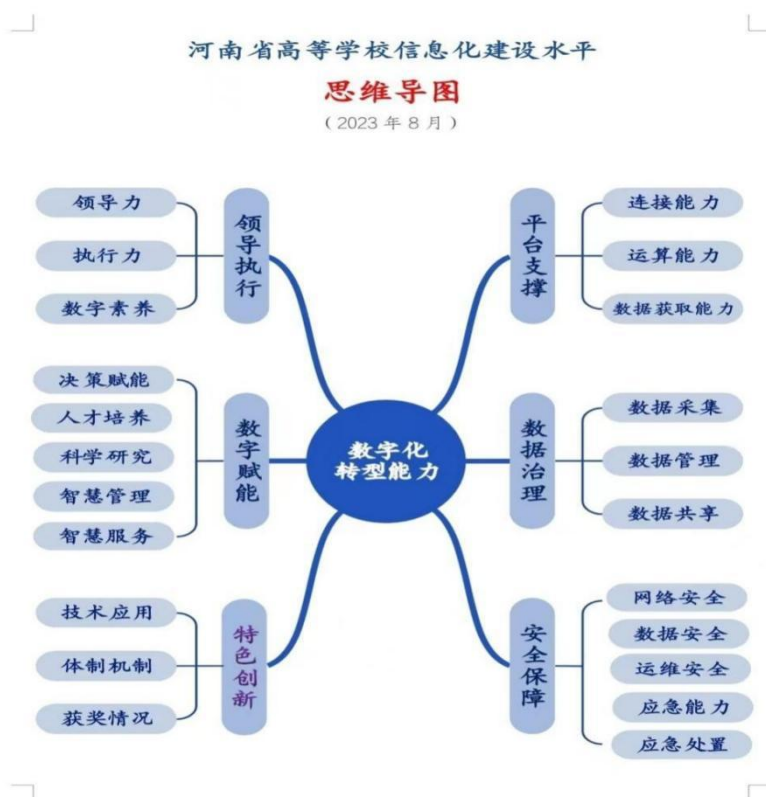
河南省高等学校信息化建设水平

思维导图

（2023年8月）

数字化转型能力

领导执行

领导力

执行力

数字素养

数字赋能

决策赋能

人才培养

科学研究

智慧管理

智慧服务

特色创新

技术应用

体制机制

获奖情况

平台支撑

连接能力

运算能力

数据获取能力

数据治理

数据采集

数据管理

数据共享

安全保障

网络安全

数据安全

运维安全

应急能力

应急处置